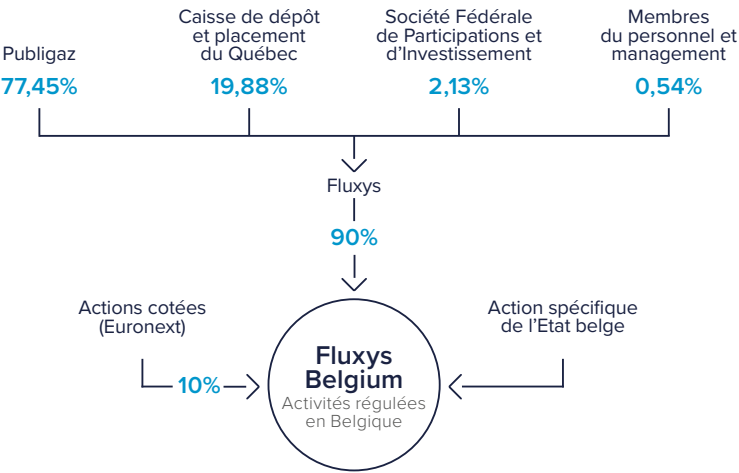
Publigaz
77,45%

Caisse de dépôt et placement du Québec
19,88%

Société Fédérale de Participations et d'Investissement
2,13%

Membres du personnel et management
0,54%

Fluxys
90%

Actions cotées (Euronext)
10%

Action spécifique de l'Etat belge

Fluxys Belgium
Activités régulées en Belgique